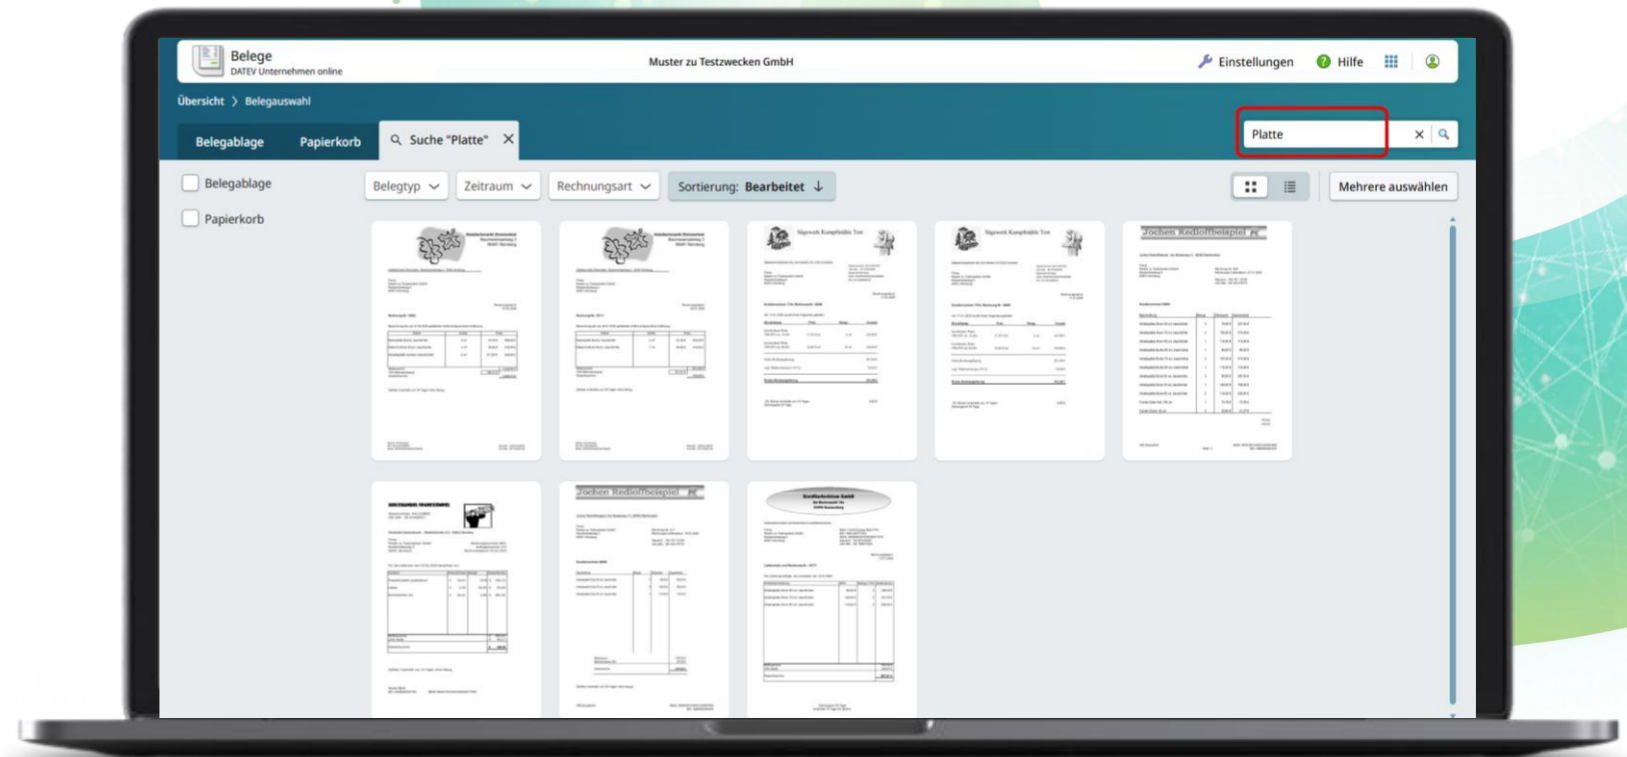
Belege
DATEV Unternehmen online

Muster zu Testzwecken GmbH

Einstellungen Hilfe

Übersicht > Belegauswahl

Belegablage Papierkorb Suche "Platte" ✕

Platte ✕

Belegablage

Papierkorb

Belegtyp Zeitraum Rechnungsart Sortierung: Bearbeitet ↓

Mehrere auswählen

Sägewerk Kampfstäbe Test

Sägewerk Kampfstäbe Test

Jochen Radloffbeispiel

Jochen Radloffbeispiel